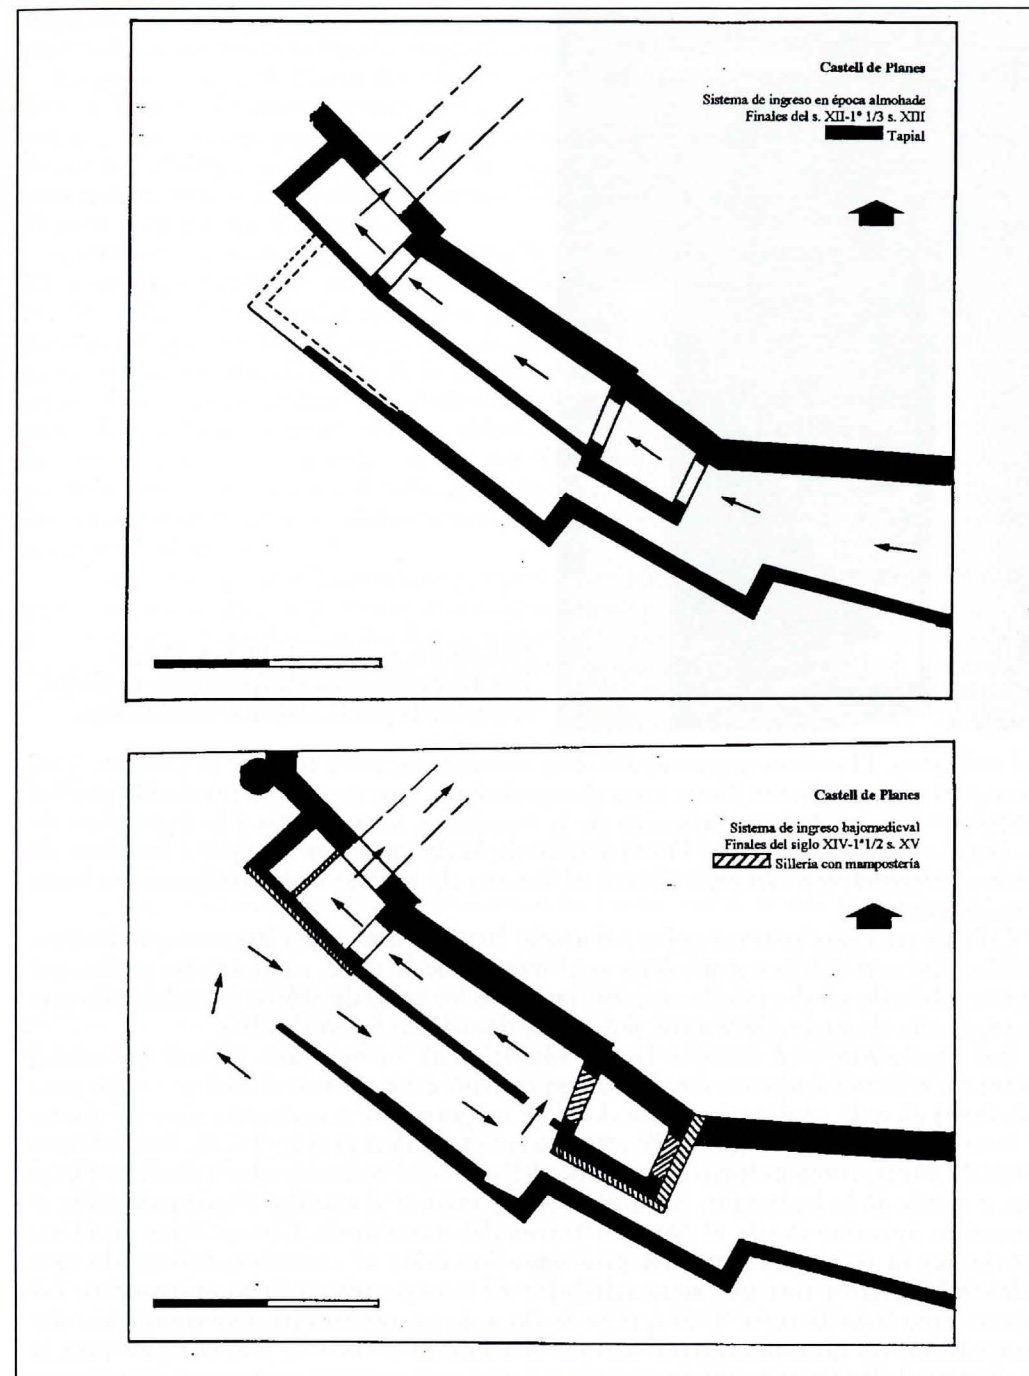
Castell de Planes

Sistema de ingreso en época almohade
Finales del s. XII-1° 1/3 s. XIII
Tapial

Castell de Planes

Sistema de ingreso bajomedieval
Finales del siglo XIV-1°1/2 s. XV
Sillería con mampostería